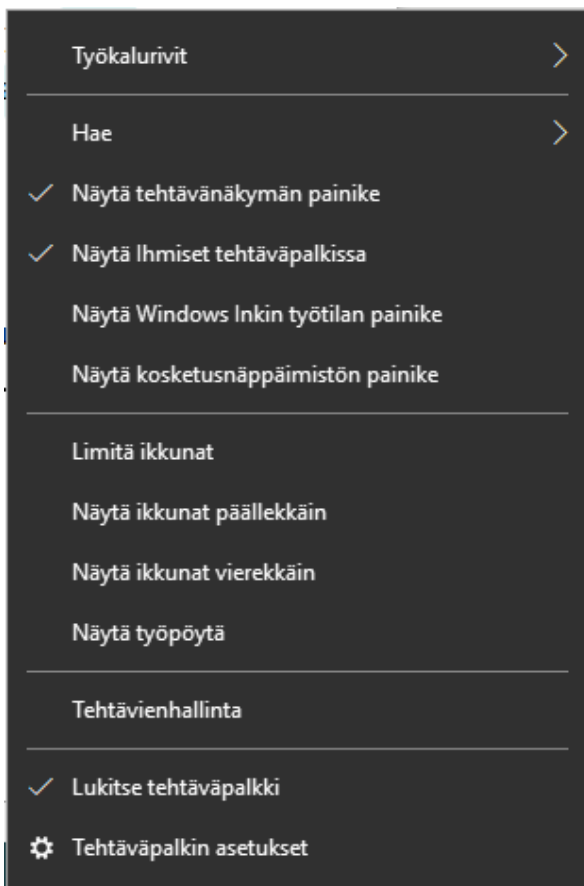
Työkalurivit

Hae

Näytä tehtävänäkymän painike

Näytä Ihmiset tehtäväpalkissa

Näytä Windows Inkin työtilan painike

Näytä kosketusnäppäimistön painike

Limitä ikkunat

Näytä ikkunat päällekkäin

Näytä ikkunat vierekkäin

Näytä työpöytä

Tehtävienhallinta

Lukitse tehtäväpalkki

Tehtäväpalkin asetukset